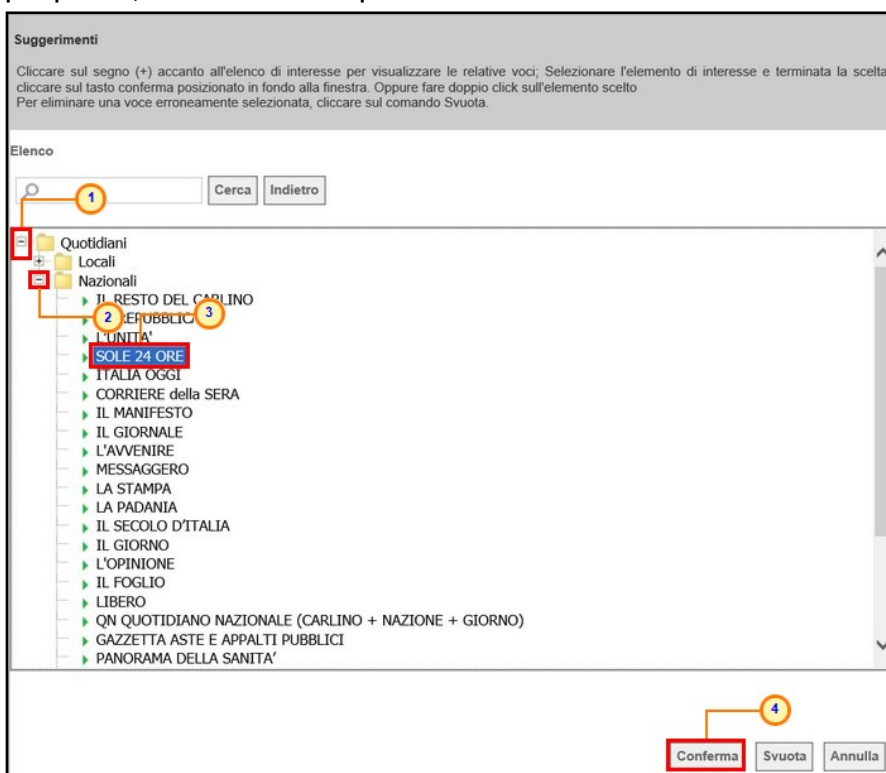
Suggerimenti

Cliccare sul segno (+) accanto all'elenco di interesse per visualizzare le relative voci; Selezionare l'elemento di interesse e terminata la scelta cliccare sul tasto conferma posizionato in fondo alla finestra. Oppure fare doppio click sull'elemento scelto
Per eliminare una voce erroneamente selezionata, cliccare sul comando Svuota.

Elenco

Cerca Indietro

1

Quotidiani
Locali
Nazionali
IL RESTO DEL CARLINO
2 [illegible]REPUBBLICA 3
L'UNITA'
SOLE 24 ORE
ITALIA OGGI
CORRIERE della SERA
IL MANIFESTO
IL GIORNALE
L'AVVENIRE
MESSAGGERO
LA STAMPA
LA PADANIA
IL SECOLO D'ITALIA
IL GIORNO
L'OPINIONE
IL FOGLIO
LIBERO
QN QUOTIDIANO NAZIONALE (CARLINO + NAZIONE + GIORNO)
GAZZETTA ASTE E APPALTI PUBBLICI
PANORAMA DELLA SANITA'

4

Conferma Svuota Annulla